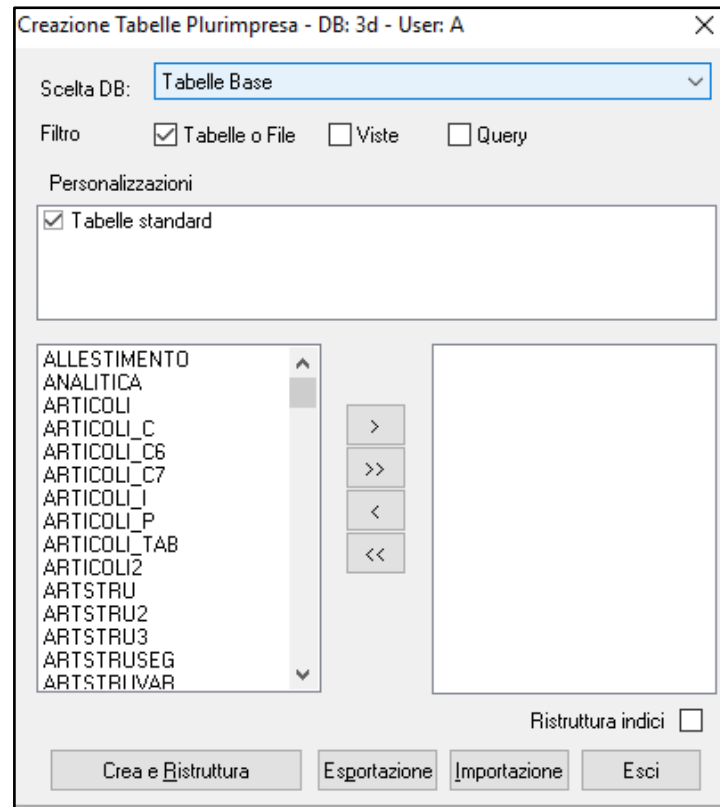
Creazione Tabelle Plurimpresa - DB: 3d - User: A

Scelta DB: Tabelle Base

Filtro ☑ Tabelle o File ☐ Viste ☐ Query

Personalizzazioni

☑ Tabelle standard

ALLESTIMENTO
ANALITICA
ARTICOLI
ARTICOLI_C
ARTICOLI_C6
ARTICOLI_C7
ARTICOLI_I
ARTICOLI_P
ARTICOLI_TAB
ARTICOLI2
ARTSTRU
ARTSTRU2
ARTSTRU3
ARTSTRUSEG
ARTSTRUVAR

>
>>
<
<<

Ristruttura indici ☐

Crea e Ristruttura | Esportazione | Importazione | Esci